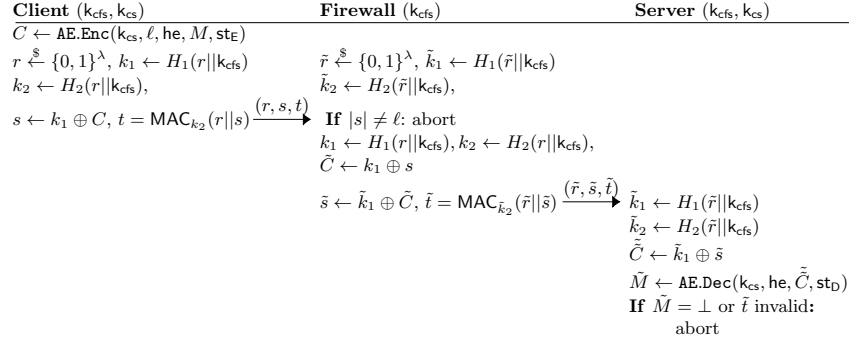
**Client** $(\mathsf{k_{cfs}}, \mathsf{k_{cs}})$

$C \leftarrow \mathtt{AE.Enc}(\mathsf{k_{cs}}, \ell, \mathsf{he}, M, \mathsf{st_E})$

$r \xleftarrow{\$} \{0,1\}^{\lambda}$, $k_1 \leftarrow H_1(r||\mathsf{k_{cfs}})$

$k_2 \leftarrow H_2(r||\mathsf{k_{cfs}})$,

$s \leftarrow k_1 \oplus C$, $t = \mathsf{MAC}_{k_2}(r||s)$ $\xrightarrow{(r,s,t)}$

**Firewall** $(\mathsf{k_{cfs}})$

$\tilde{r} \xleftarrow{\$} \{0,1\}^{\lambda}$, $\tilde{k}_1 \leftarrow H_1(\tilde{r}||\mathsf{k_{cfs}})$

$\tilde{k}_2 \leftarrow H_2(\tilde{r}||\mathsf{k_{cfs}})$,

**If** $|s| \neq \ell$: abort

$k_1 \leftarrow H_1(r||\mathsf{k_{cfs}}), k_2 \leftarrow H_2(r||\mathsf{k_{cfs}})$,

$\tilde{C} \leftarrow k_1 \oplus s$

$\tilde{s} \leftarrow \tilde{k}_1 \oplus \tilde{C}$, $\tilde{t} = \mathsf{MAC}_{\tilde{k}_2}(\tilde{r}||\tilde{s})$ $\xrightarrow{(\tilde{r},\tilde{s},\tilde{t})}$

**Server** $(\mathsf{k_{cfs}}, \mathsf{k_{cs}})$

$\tilde{k}_1 \leftarrow H_1(\tilde{r}||\mathsf{k_{cfs}})$

$\tilde{k}_2 \leftarrow H_2(\tilde{r}||\mathsf{k_{cfs}})$

$\tilde{\tilde{C}} \leftarrow \tilde{k}_1 \oplus \tilde{s}$

$\tilde{M} \leftarrow \mathtt{AE.Dec}(\mathsf{k_{cs}}, \mathsf{he}, \tilde{\tilde{C}}, \mathsf{st_D})$

**If** $\tilde{M} = \perp$ or $\tilde{t}$ invalid**:** abort